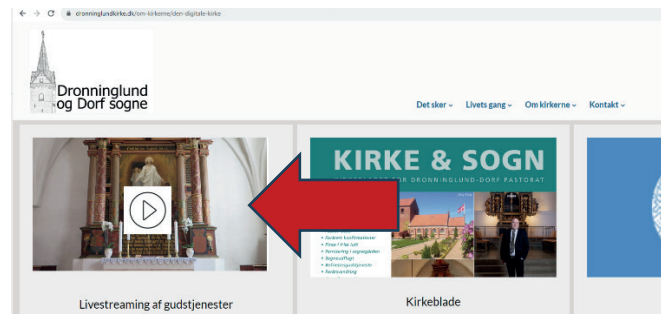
dronninglundkirke.dk/om-kirkerne/den-digitale-kirke

Dronninglund og Dorf sogne

Det sker ⌄ Livets gang ⌄ Om kirkerne ⌄ Kontakt ⌄

KIRKE & SOGN

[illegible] DRONNINGLUND-DORF PASTORAT

Livestreaming af gudstjenester

Kirkeblade